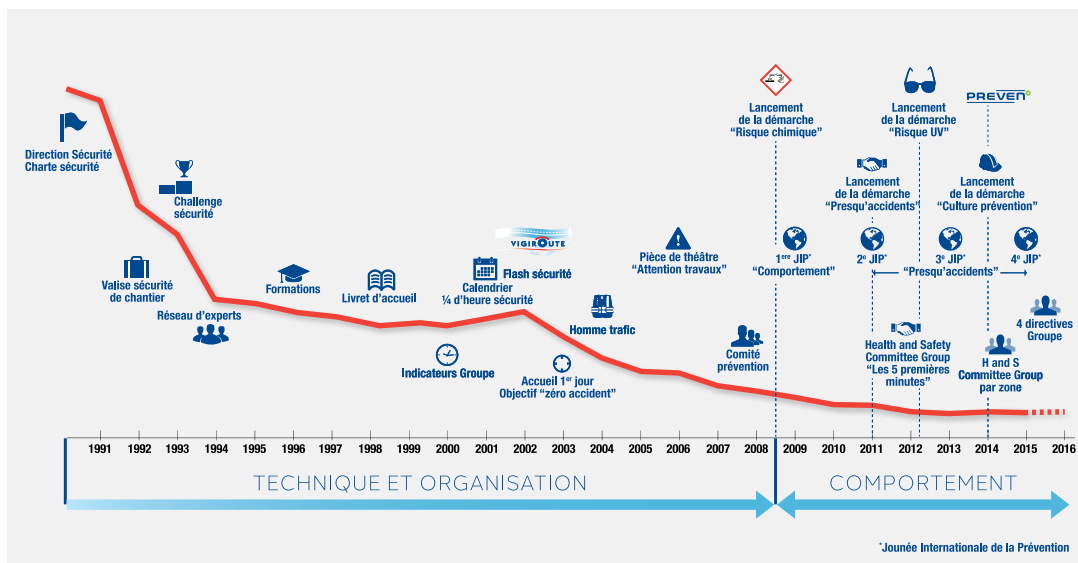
Direction Sécurité
Charte sécurité

Challenge sécurité

Valise sécurité de chantier

Réseau d'experts

Formations

Livret d'accueil

Indicateurs Groupe

Calendrier
¼ d'heure sécurité

VIGIROUTE

Flash sécurité

Accueil 1$^{er}$ jour
Objectif "zéro accident"

Homme trafic

Pièce de théâtre
"Attention travaux"

Comité prévention

Lancement de la démarche
"Risque chimique"

1$^{ere}$ JIP*
"Comportement"

Lancement de la démarche
"Presqu'accidents"

2$^{e}$ JIP*

Lancement de la démarche
"Risque UV"

PREVEN

Lancement de la démarche
"Culture prévention"

3$^{e}$ JIP*

4$^{e}$ JIP*

"Presqu'accidents"

Health and Safety
Committee Group
"Les 5 premières minutes"

H and S
Committee Group
par zone

4 directives
Groupe

| 1991 | 1992 | 1993 | 1994 | 1995 | 1996 | 1997 | 1998 | 1999 | 2000 | 2001 | 2002 | 2003 | 2004 | 2005 | 2006 | 2007 | 2008 | 2009 | 2010 | 2011 | 2012 | 2013 | 2014 | 2015 | 2016 |
|---|---|---|---|---|---|---|---|---|---|---|---|---|---|---|---|---|---|---|---|---|---|---|---|---|---|

TECHNIQUE ET ORGANISATION

COMPORTEMENT

*Journée Internationale de la Prévention